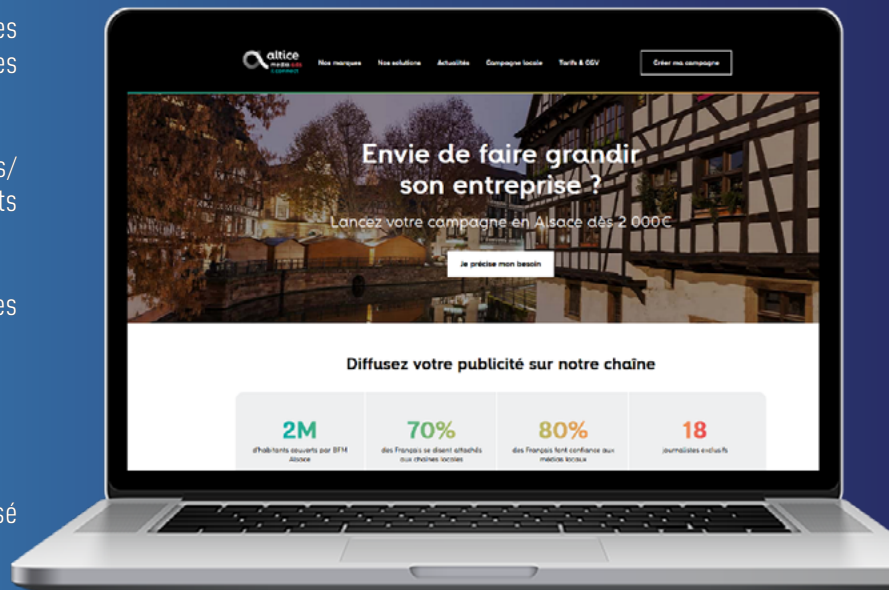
es
es

s/
ts

es

sé

altice media ads & connect

Nos marques Nos solutions Actualités Campagne locale Tarifs & CGV

Créer ma campagne

Envie de faire grandir son entreprise ?

Lancez votre campagne en Alsace dès 2 000€

Je précise mon besoin

Diffusez votre publicité sur notre chaîne

| 2M | 70% | 80% | 18 |
|---|---|---|---|
| d'habitants couverts par BFM Alsace | des Français se disent attachés aux chaînes locales | des Français font confiance aux médias locaux | journalistes exclusifs |